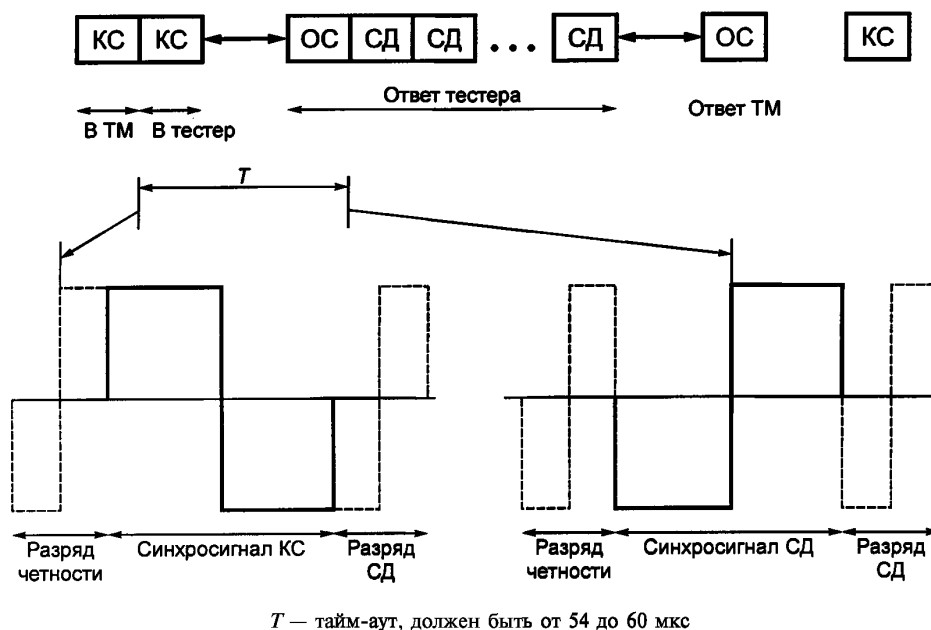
КС КС ОС СД СД ... СД ОС КС

В ТМ В тестер

Ответ тестера

Ответ ТМ

$T$

Разряд четности

Синхросигнал КС

Разряд СД

Разряд четности

Синхросигнал СД

Разряд СД

$T$ — тайм-аут, должен быть от 54 до 60 мкс